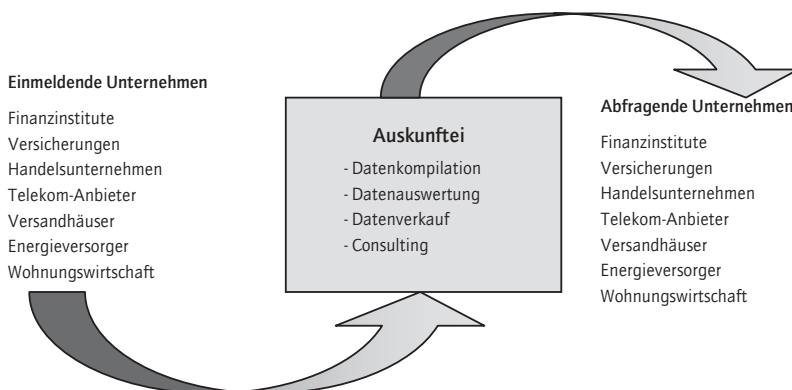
Einmeldende Unternehmen

Finanzinstitute
Versicherungen
Handelsunternehmen
Telekom-Anbieter
Versandhäuser
Energieversorger
Wohnungswirtschaft

Auskunftei

- Datenkompilation
- Datenauswertung
- Datenverkauf
- Consulting

Abfragende Unternehmen

Finanzinstitute
Versicherungen
Handelsunternehmen
Telekom-Anbieter
Versandhäuser
Energieversorger
Wohnungswirtschaft